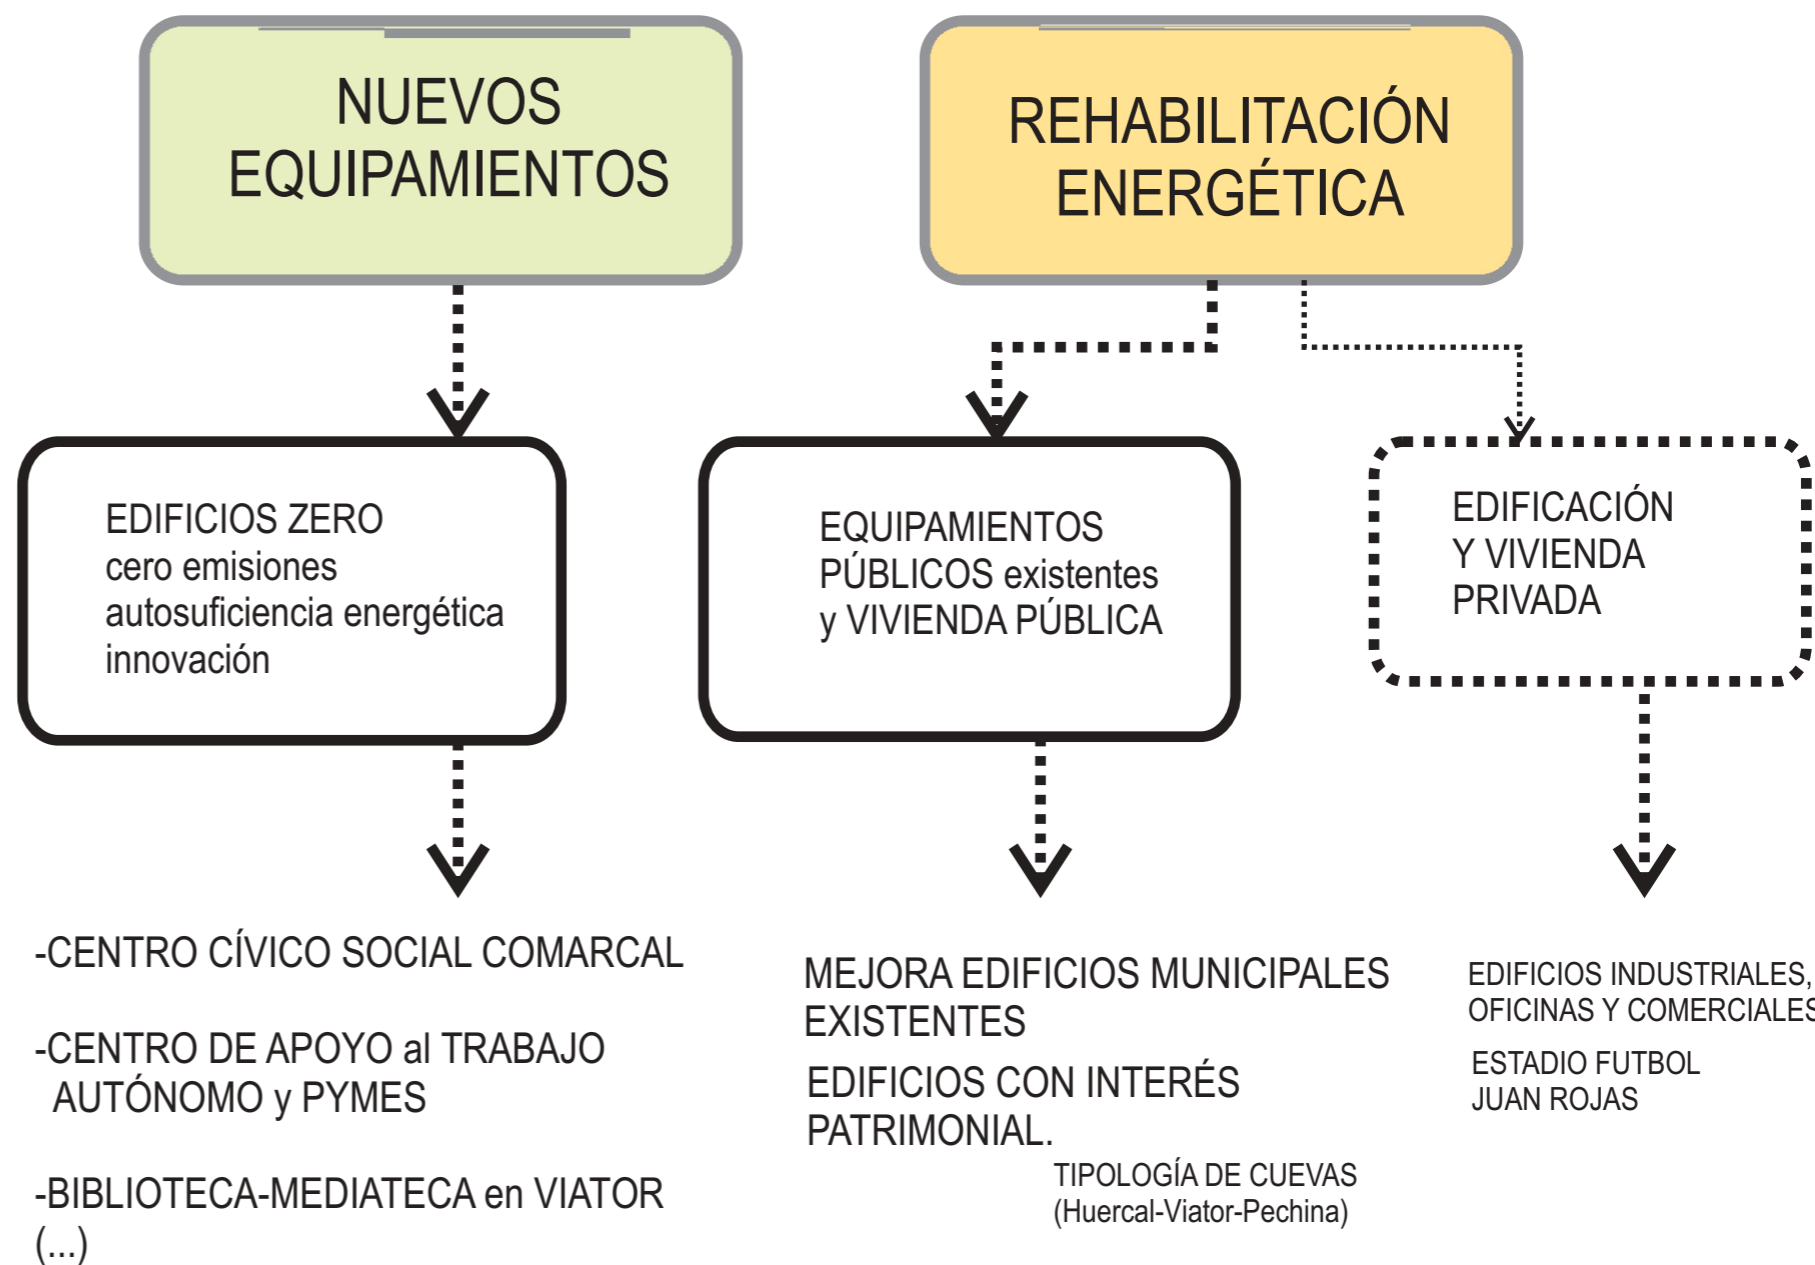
NUEVOS EQUIPAMIENTOS

REHABILITACIÓN ENERGÉTICA

EDIFICIOS ZERO
cero emisiones
autosuficiencia energética
innovación

EQUIPAMIENTOS PÚBLICOS existentes y VIVIENDA PÚBLICA

EDIFICACIÓN Y VIVIENDA PRIVADA

-CENTRO CÍVICO SOCIAL COMARCAL

-CENTRO DE APOYO al TRABAJO AUTÓNOMO y PYMES

-BIBLIOTECA-MEDIATECA en VIATOR
(...)

MEJORA EDIFICIOS MUNICIPALES EXISTENTES

EDIFICIOS CON INTERÉS PATRIMONIAL.

TIPOLOGÍA DE CUEVAS
(Huercal-Viator-Pechina)

EDIFICIOS INDUSTRIALES, OFICINAS Y COMERCIALES

ESTADIO FUTBOL JUAN ROJAS